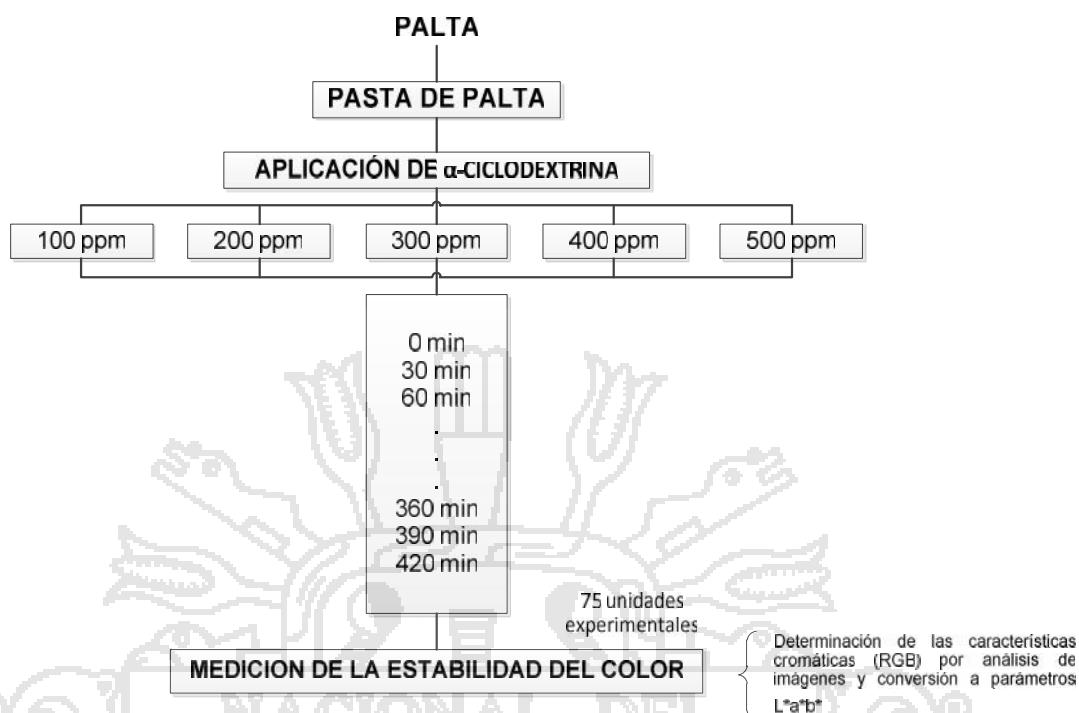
PALTA

PASTA DE PALTA

APLICACIÓN DE $\alpha$-CICLODEXTRINA

100 ppm

200 ppm

300 ppm

400 ppm

500 ppm

0 min
30 min
60 min
.
.
.
360 min
390 min
420 min

75 unidades experimentales

MEDICION DE LA ESTABILIDAD DEL COLOR

Determinación de las características cromáticas (RGB) por análisis de imágenes y conversión a parámetros L*a*b*